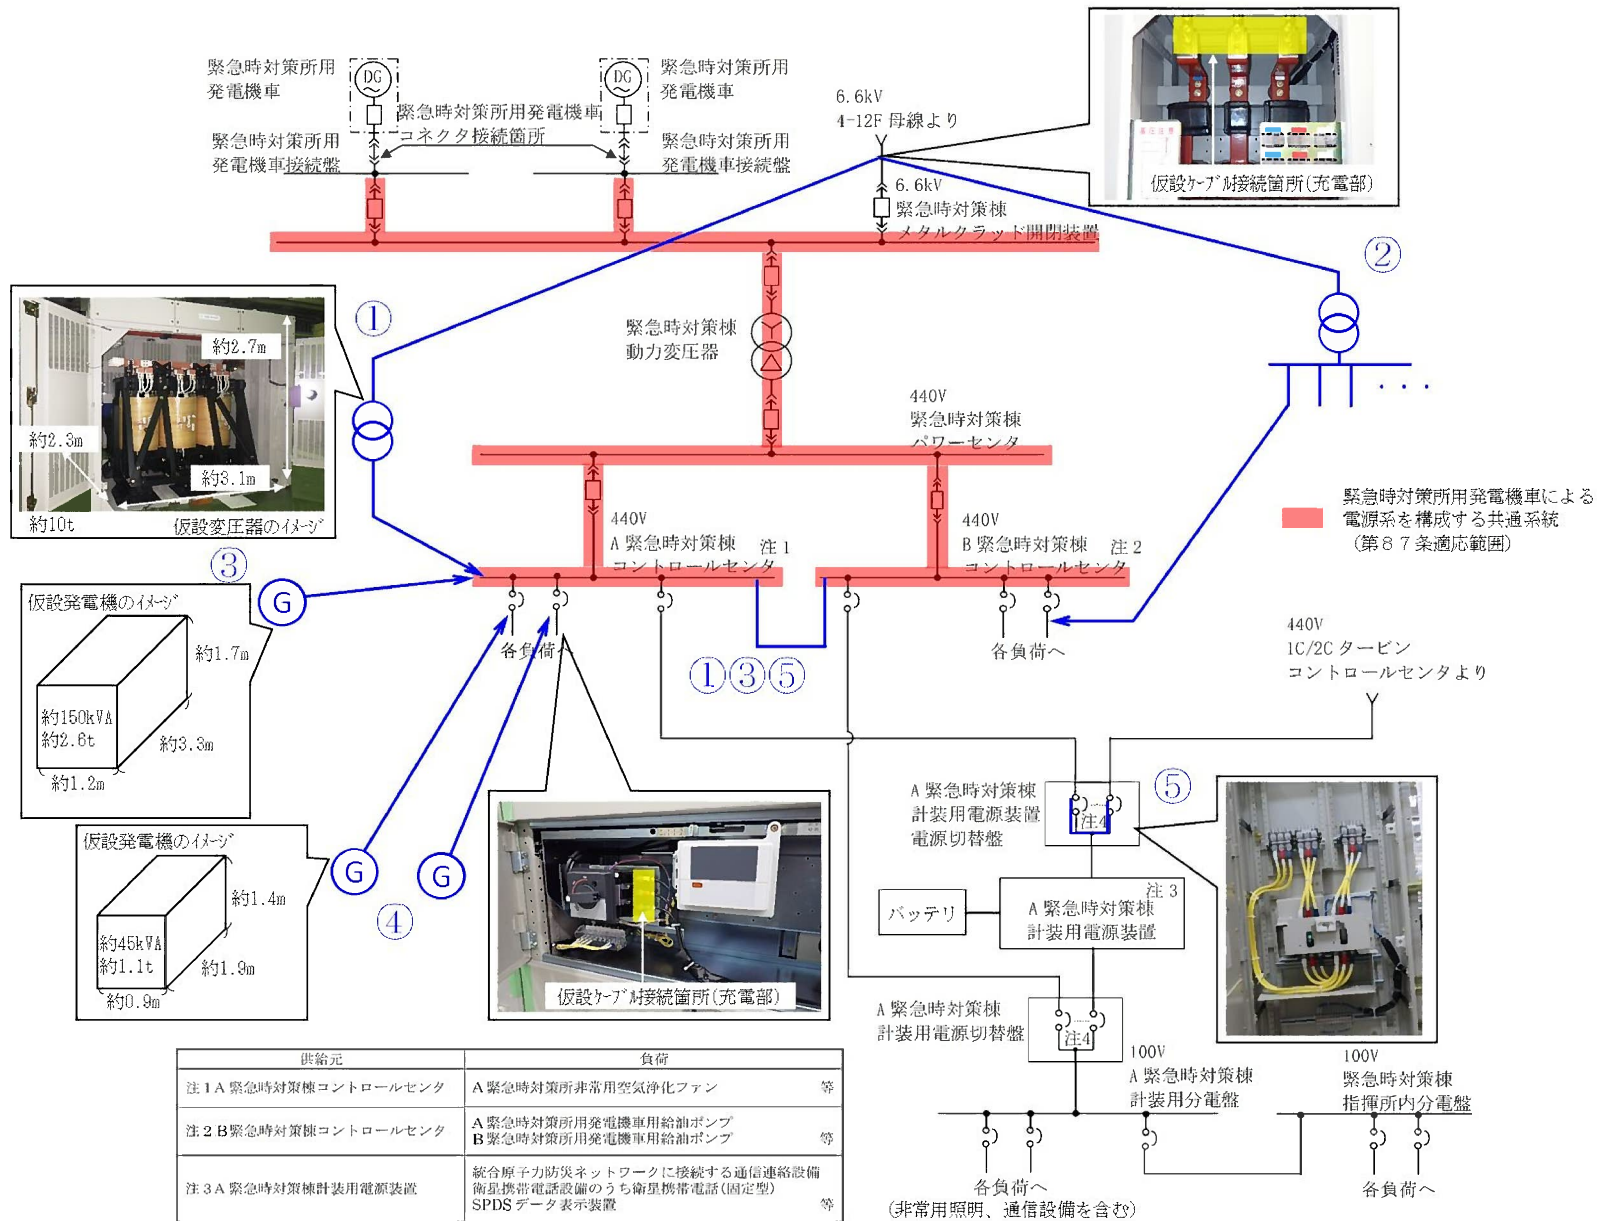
緊急時対策所用
発電機車

DG

緊急時対策所用発電機車
コネクタ接続箇所

DG

緊急時対策所用
発電機車

緊急時対策所用
発電機車接続盤

緊急時対策所用
発電機車接続盤

6.6kV
4-12F 母線より

仮設ケーブル接続箇所(充電部)

6.6kV
緊急時対策棟
メタルクラッド開閉装置

②

①

約2.7m

約2.3m

約3.1m

約10t

仮設変圧器のイメージ

緊急時対策棟
動力変圧器

440V
緊急時対策棟
パワーセンタ

・・・

緊急時対策所用発電機車による
電源系を構成する共通系統
(第８７条適応範囲)

③

440V
A 緊急時対策棟
コントロールセンタ

注 1

440V
B 緊急時対策棟
コントロールセンタ

注 2

仮設発電機のイメージ

G

約1.7m

約150kVA
約2.6t

約3.3m

約1.2m

各負荷へ

①③⑤

各負荷へ

440V
1C/2C タービン
コントロールセンタより

仮設発電機のイメージ

約1.4m

約45kVA
約1.1t

約1.9m

約0.9m

G

G

④

仮設ケーブル接続箇所(充電部)

A 緊急時対策棟
計装用電源装置
電源切替盤

注4

⑤

バッテリ

注 3
A 緊急時対策棟
計装用電源装置

A 緊急時対策棟
計装用電源切替盤

注4

100V
A 緊急時対策棟
計装用分電盤

100V
緊急時対策棟
指揮所内分電盤

各負荷へ
(非常用照明、通信設備を含む)

各負荷へ

| 供給元 | 負荷 |
|---|---|
| 注 1 A 緊急時対策棟コントロールセンタ | A 緊急時対策所非常用空気浄化ファン 等 |
| 注 2 B緊急時対策棟コントロールセンタ | A 緊急時対策所用発電機車用給油ポンプ<br>B 緊急時対策所用発電機車用給油ポンプ 等 |
| 注 3 A 緊急時対策棟計装用電源装置 | 統合原子力防災ネットワークに接続する通信連絡設備<br>衛星携帯電話設備のうち衛星携帯電話(固定型)<br>SPDS データ表示装置 等 |